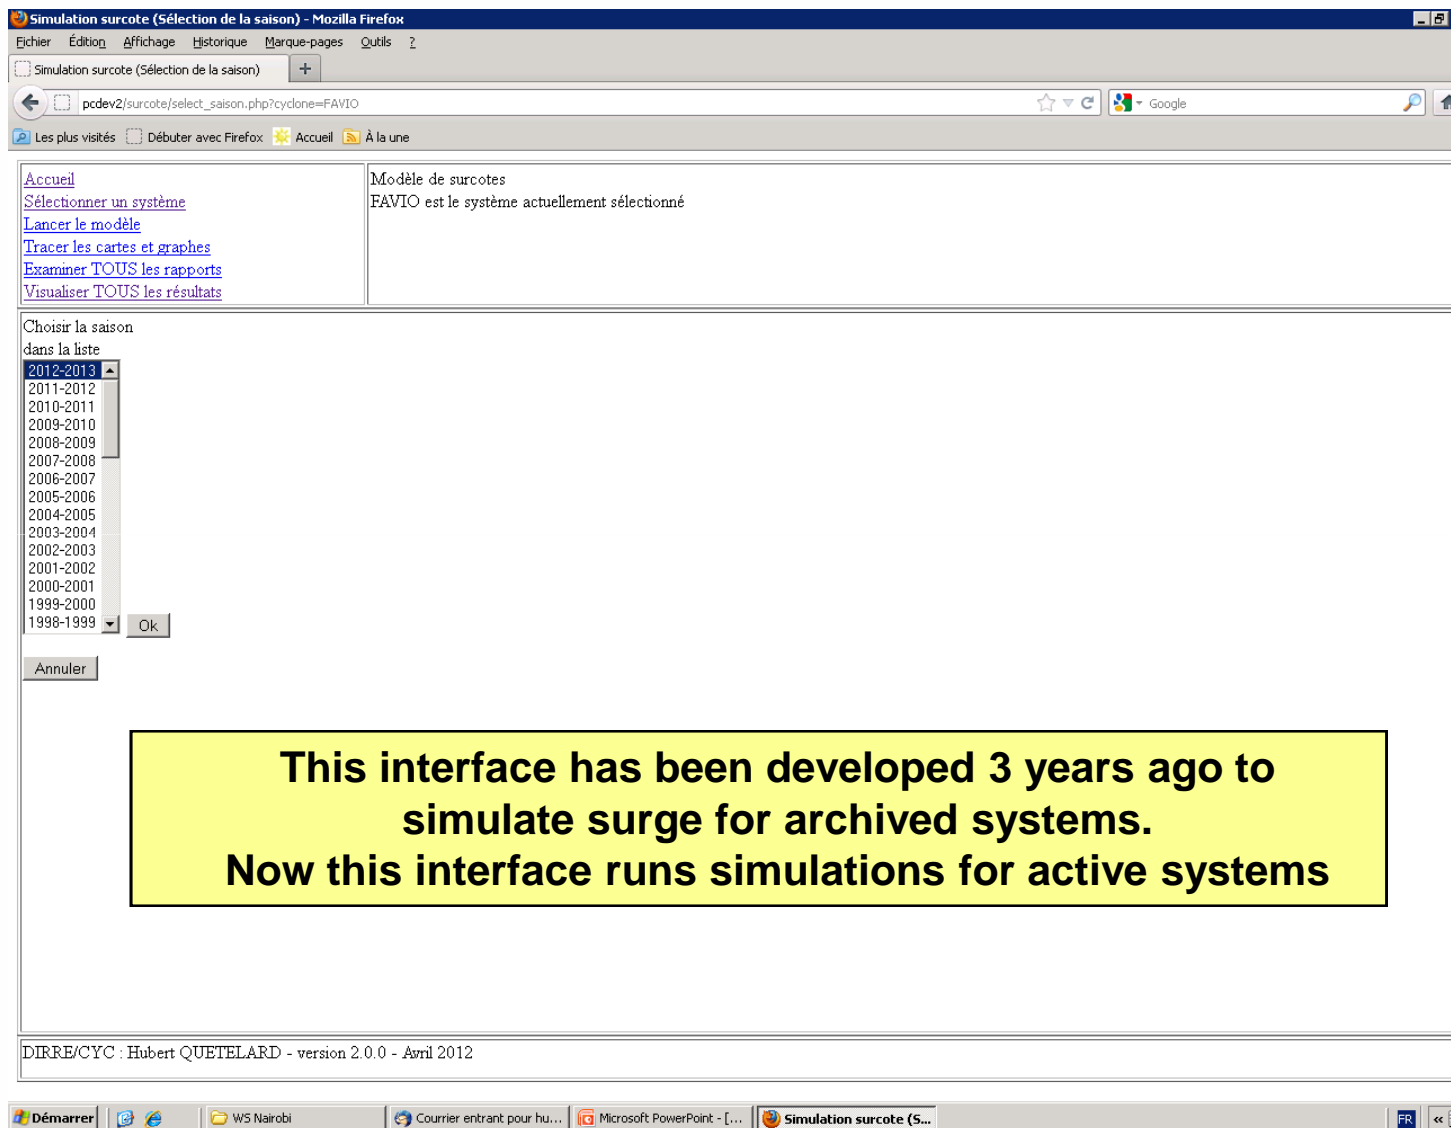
Simulation surcote (Sélection de la saison) - Mozilla Firefox

Fichier Édition Affichage Historique Marque-pages Outils ?

Simulation surcote (Sélection de la saison) +

pcdev2/surcote/select_saison.php?cyclone=FAVIO

Google

Les plus visités Débuter avec Firefox Accueil À la une

Accueil
Sélectionner un système
Lancer le modèle
Tracer les cartes et graphes
Examiner TOUS les rapports
Visualiser TOUS les résultats

Modèle de surcotes
FAVIO est le système actuellement sélectionné

Choisir la saison
dans la liste

2012-2013
2011-2012
2010-2011
2009-2010
2008-2009
2007-2008
2006-2007
2005-2006
2004-2005
2003-2004
2002-2003
2001-2002
2000-2001
1999-2000
1998-1999

Ok

Annuler

This interface has been developed 3 years ago to simulate surge for archived systems.
Now this interface runs simulations for active systems

DIRRE/CYC : Hubert QUETELARD - version 2.0.0 - Avril 2012

Démarrer WS Nairobi Courrier entrant pour hu... Microsoft PowerPoint - [... Simulation surcote (S... FR «